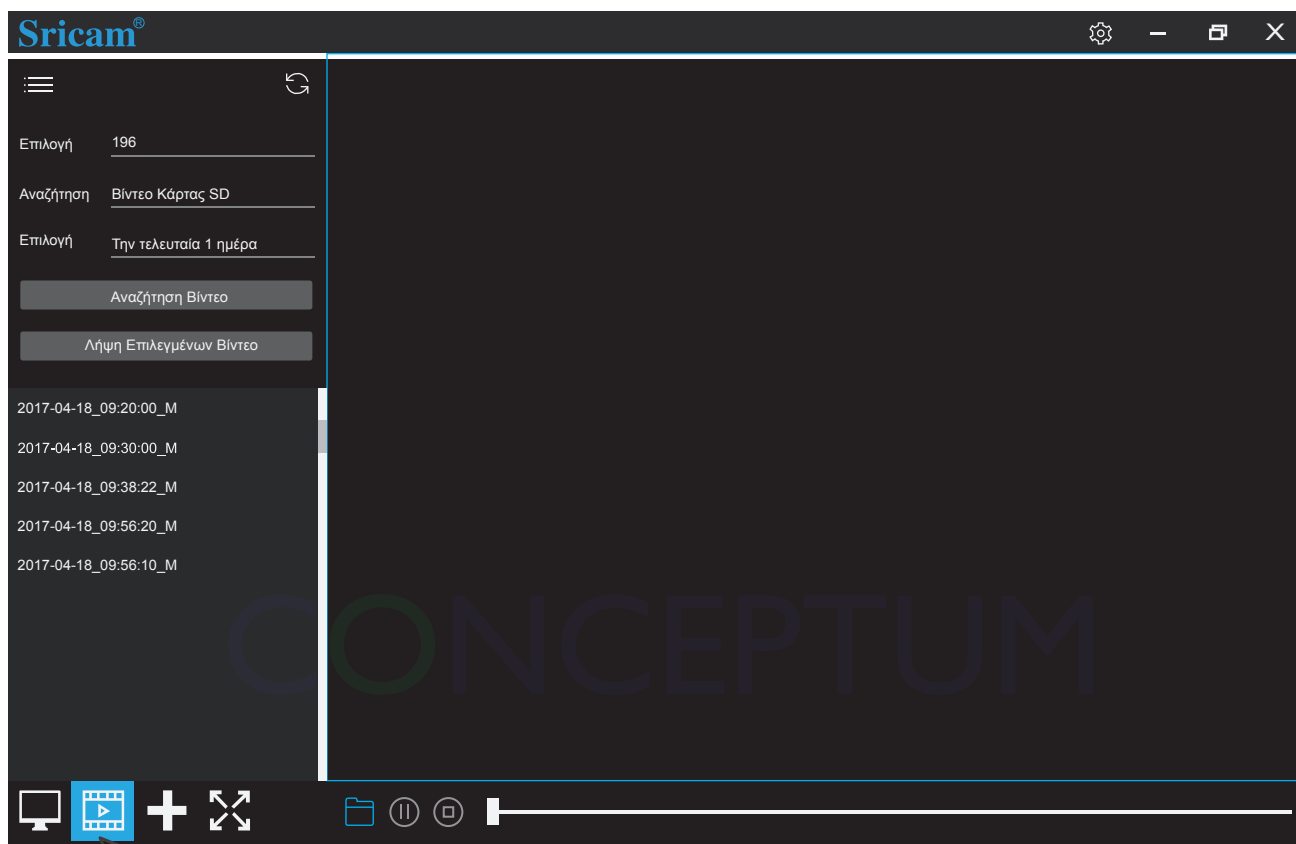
Sricam®

Επιλογή 196

Αναζήτηση Βίντεο Κάρτας SD

Επιλογή Την τελευταία 1 ημέρα

Αναζήτηση Βίντεο

Λήψη Επιλεγμένων Βίντεο

2017-04-18_09:20:00_M

2017-04-18_09:30:00_M

2017-04-18_09:38:22_M

2017-04-18_09:56:20_M

2017-04-18_09:56:10_M

CONCEPTUM